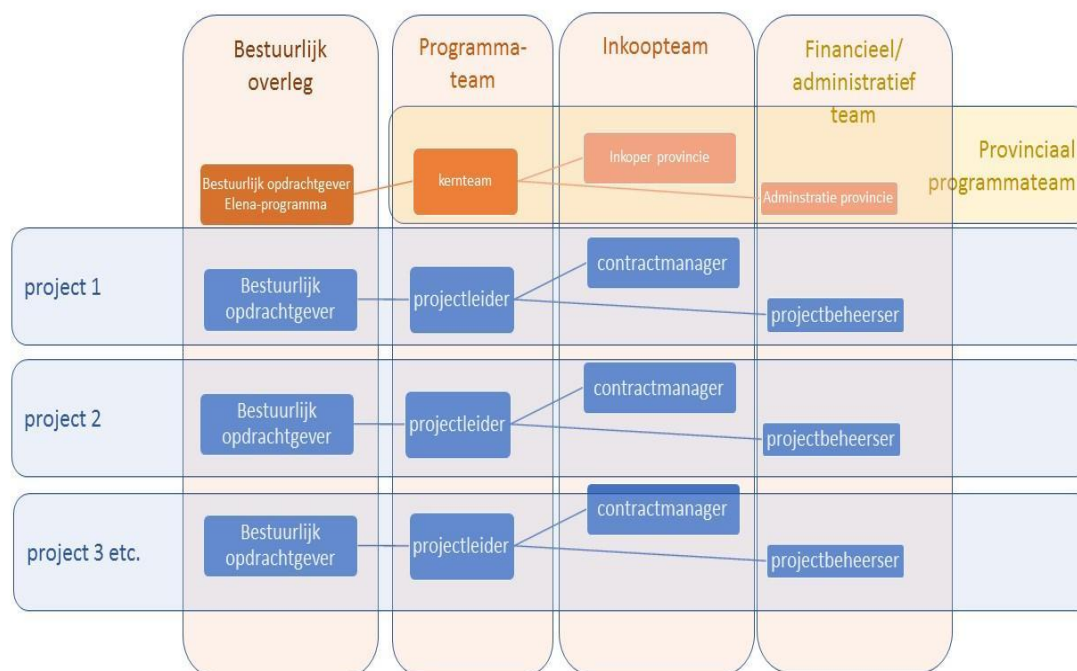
Bestuurlijk overleg

Programma-team

Inkoopteam

Financieel/ administratief team

Provinciaal programmateam

Bestuurlijk opdrachtgever Elena-programma

kernteam

Inkoper provincie

Adminstratie provincie

project 1

Bestuurlijk opdrachtgever

projectleider

contractmanager

projectbeheerser

project 2

Bestuurlijk opdrachtgever

projectleider

contractmanager

projectbeheerser

project 3 etc.

Bestuurlijk opdrachtgever

projectleider

contractmanager

projectbeheerser